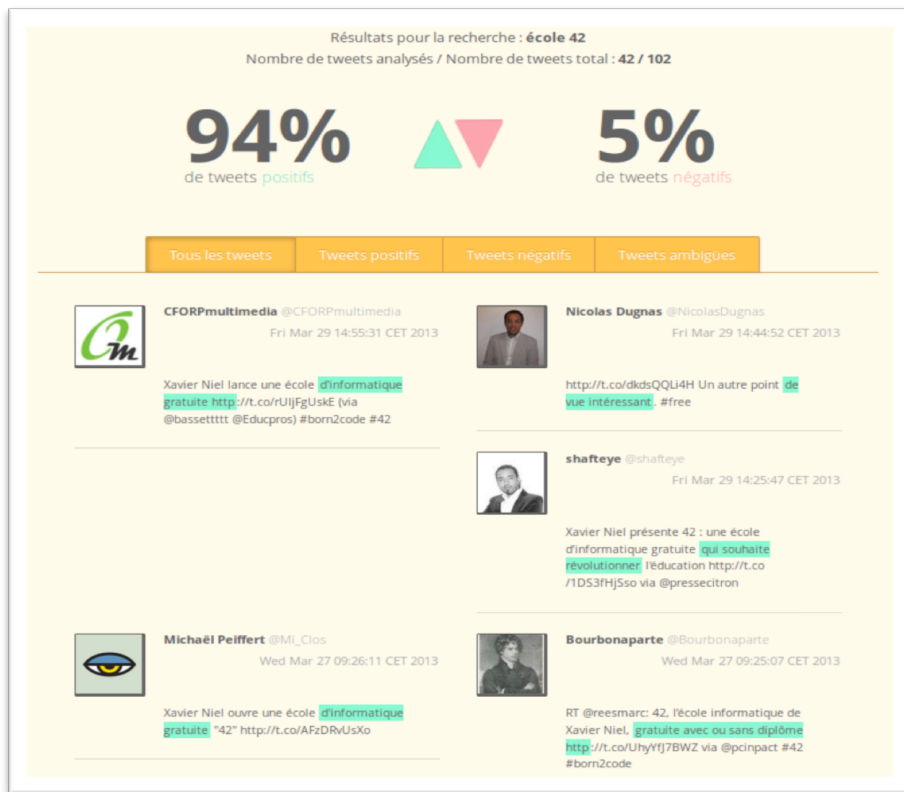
Résultats pour la recherche : école 42
Nombre de tweets analysés / Nombre de tweets total : 42 / 102

94%
de tweets positifs

5%
de tweets négatifs

Tous les tweets | Tweets positifs | Tweets négatifs | Tweets ambigües

CFORPmultimedia @CFORPmultimedia
Fri Mar 29 14:55:31 CET 2013

Xavier Niel lance une école d'informatique gratuite http://t.co/rUIjFgUskE (via @bassettttt @Educpros) #born2code #42

Nicolas Dugnas @NicolasDugnas
Fri Mar 29 14:44:52 CET 2013

http://t.co/dkdsQQLi4H Un autre point de vue intéressant . #free

shafteye @shafteye
Fri Mar 29 14:25:47 CET 2013

Xavier Niel présente 42 : une école d'informatique gratuite qui souhaite révolutionner l'éducation http://t.co/1DS3fHjSso via @pressecitron

Michaël Peiffert @Mi_Clos
Wed Mar 27 09:26:11 CET 2013

Xavier Niel ouvre une école d'informatique gratuite "42" http://t.co/AFzDRvUsXo

Bourbonaparte @Bourbonaparte
Wed Mar 27 09:25:07 CET 2013

RT @reesmarc: 42, l'école informatique de Xavier Niel, gratuite avec ou sans diplôme http://t.co/UhyYfJ7BWZ via @pcinpact #42 #born2code